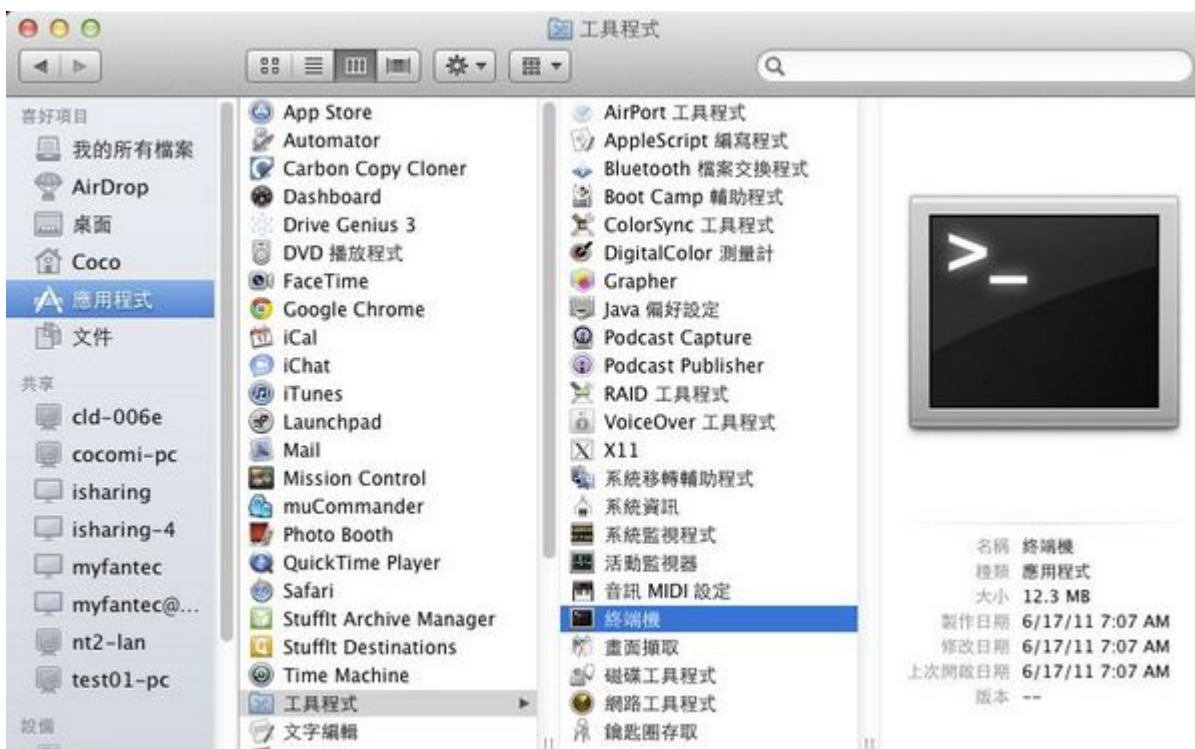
工具程式

喜好項目
我的所有檔案
AirDrop
桌面
Coco
應用程式
文件

共享
cld-006e
cocomi-pc
isharing
isharing-4
myfantec
myfantec@...
nt2-lan
test01-pc

設備

App Store
Automator
Carbon Copy Cloner
Dashboard
Drive Genius 3
DVD 播放程式
FaceTime
Google Chrome
iCal
iChat
iTunes
Launchpad
Mail
Mission Control
muCommander
Photo Booth
QuickTime Player
Safari
StuffIt Archive Manager
StuffIt Destinations
Time Machine
工具程式
文字編輯

AirPort 工具程式
AppleScript 編寫程式
Bluetooth 檔案交換程式
Boot Camp 輔助程式
ColorSync 工具程式
DigitalColor 測量計
Grapher
Java 偏好設定
Podcast Capture
Podcast Publisher
RAID 工具程式
VoiceOver 工具程式
X11
系統移轉輔助程式
系統資訊
系統監視程式
活動監視器
音訊 MIDI 設定
終端機
畫面擷取
磁碟工具程式
網路工具程式
鑰匙圈存取

>_

名稱 終端機
種類 應用程式
大小 12.3 MB
製作日期 6/17/11 7:07 AM
修改日期 6/17/11 7:07 AM
上次開啟日期 6/17/11 7:07 AM
版本 --